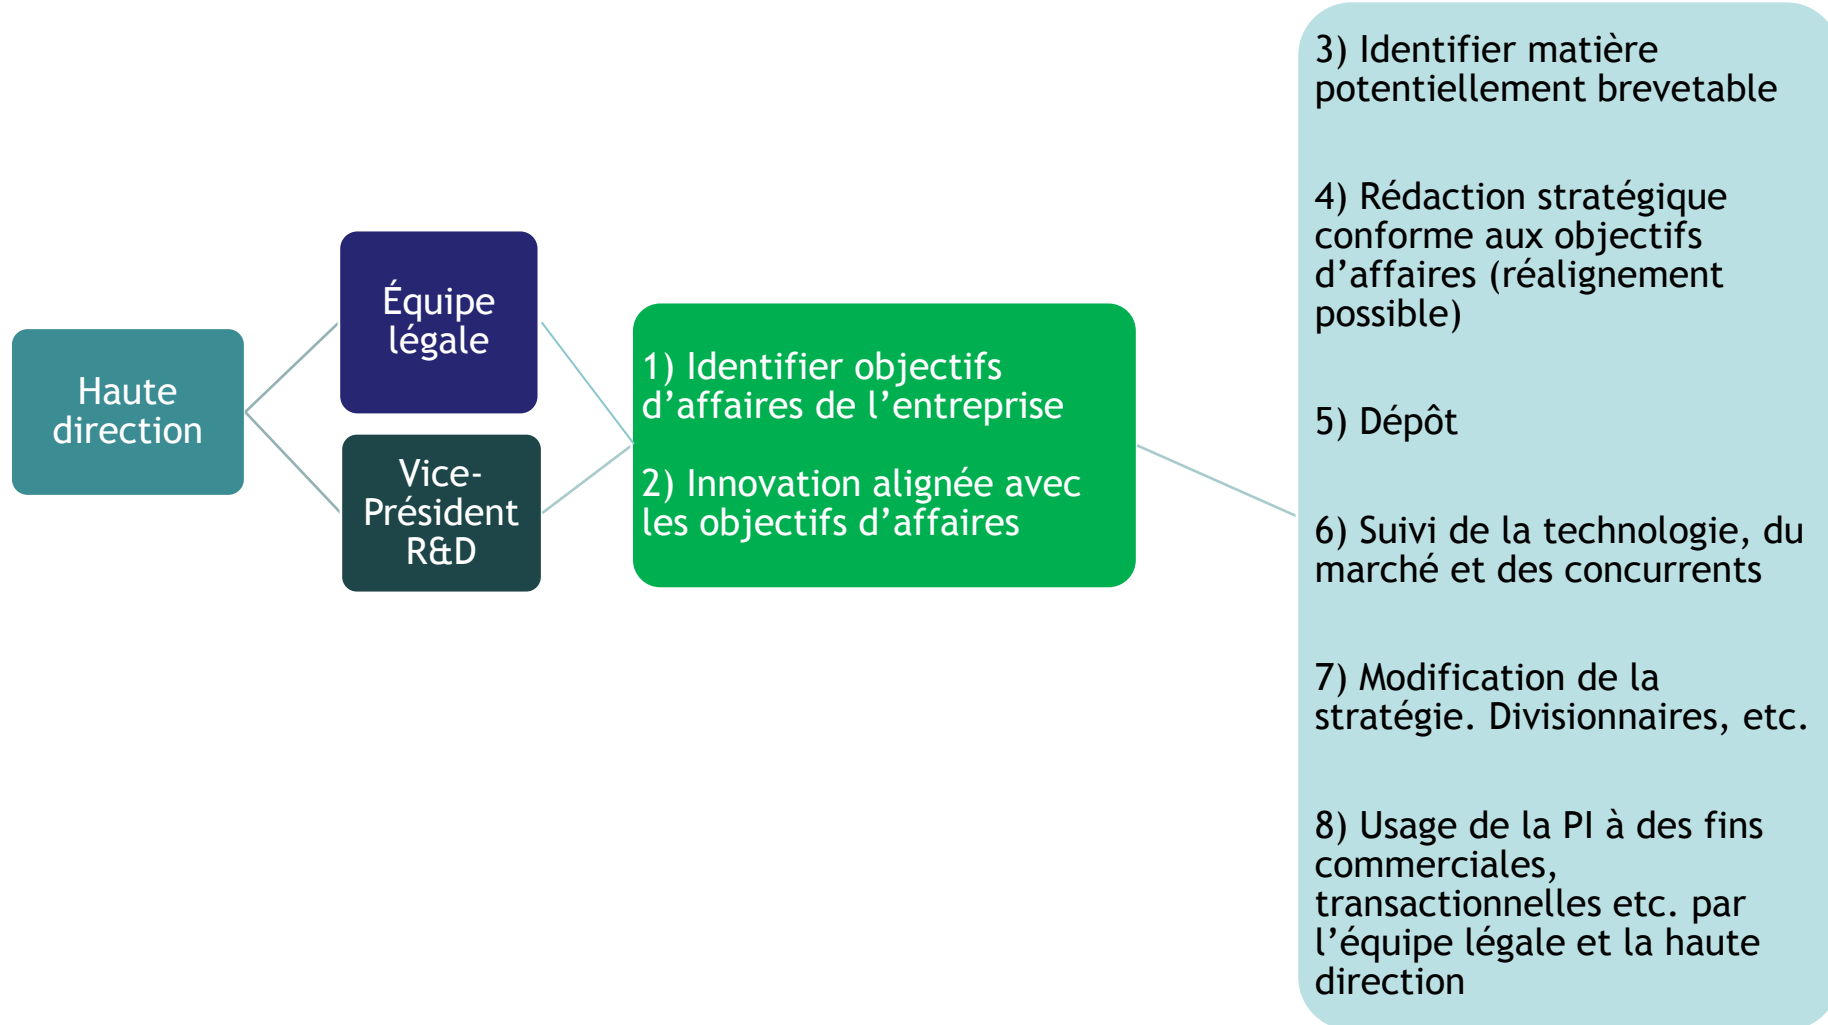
Haute direction

Équipe légale

Vice-Président R&D

1) Identifier objectifs d’affaires de l’entreprise

2) Innovation alignée avec les objectifs d’affaires

3) Identifier matière potentiellement brevetable

4) Rédaction stratégique conforme aux objectifs d’affaires (réalignement possible)

5) Dépôt

6) Suivi de la technologie, du marché et des concurrents

7) Modification de la stratégie. Divisionnaires, etc.

8) Usage de la PI à des fins commerciales, transactionnelles etc. par l’équipe légale et la haute direction